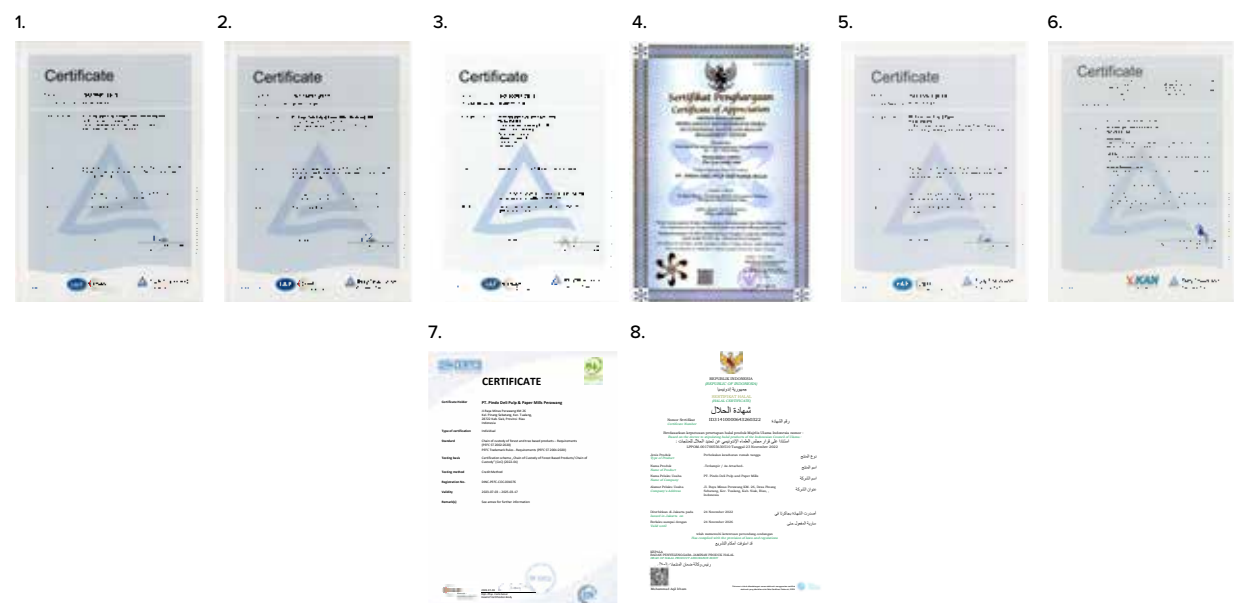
1.

Certificate

2.

Certificate

3.

Certificate

4.

Sertifikat Penghargaan
Certificate of Appreciation

5.

Certificate

6.

Certificate

KAN

7.

CERTIFICATE

Certificate Holder PT. Pindo Deli Pulp & Paper Mills Perawang

Type of certification

Standard

Testing basis

Testing method

Registration No.

Validity

Remark(s) See annex for further information

8.

REPUBLIK INDONESIA
(REPUBLIC OF INDONESIA)
جمهورية إندونيسيا

SERTIFIKAT HALAL
(HALAL CERTIFICATE)
شهادة الحلال

Nomor Sertifikat
Certificate Number
رقم الشهادة

Jenis Produk
Type of Product
نوع المنتج

Nama Produk
Name of Product
اسم المنتج

Nama Pelaku Usaha
Name of Company
اسم الشركة

PT. Pindo Deli Pulp and Paper Mills

Alamat Pelaku Usaha
Company's Address
عنوان الشركة

Diterbitkan di Jakarta pada
Issued in Jakarta on

Berlaku sampai dengan
Valid until

KEPALA

Muhammad Aqil Irham